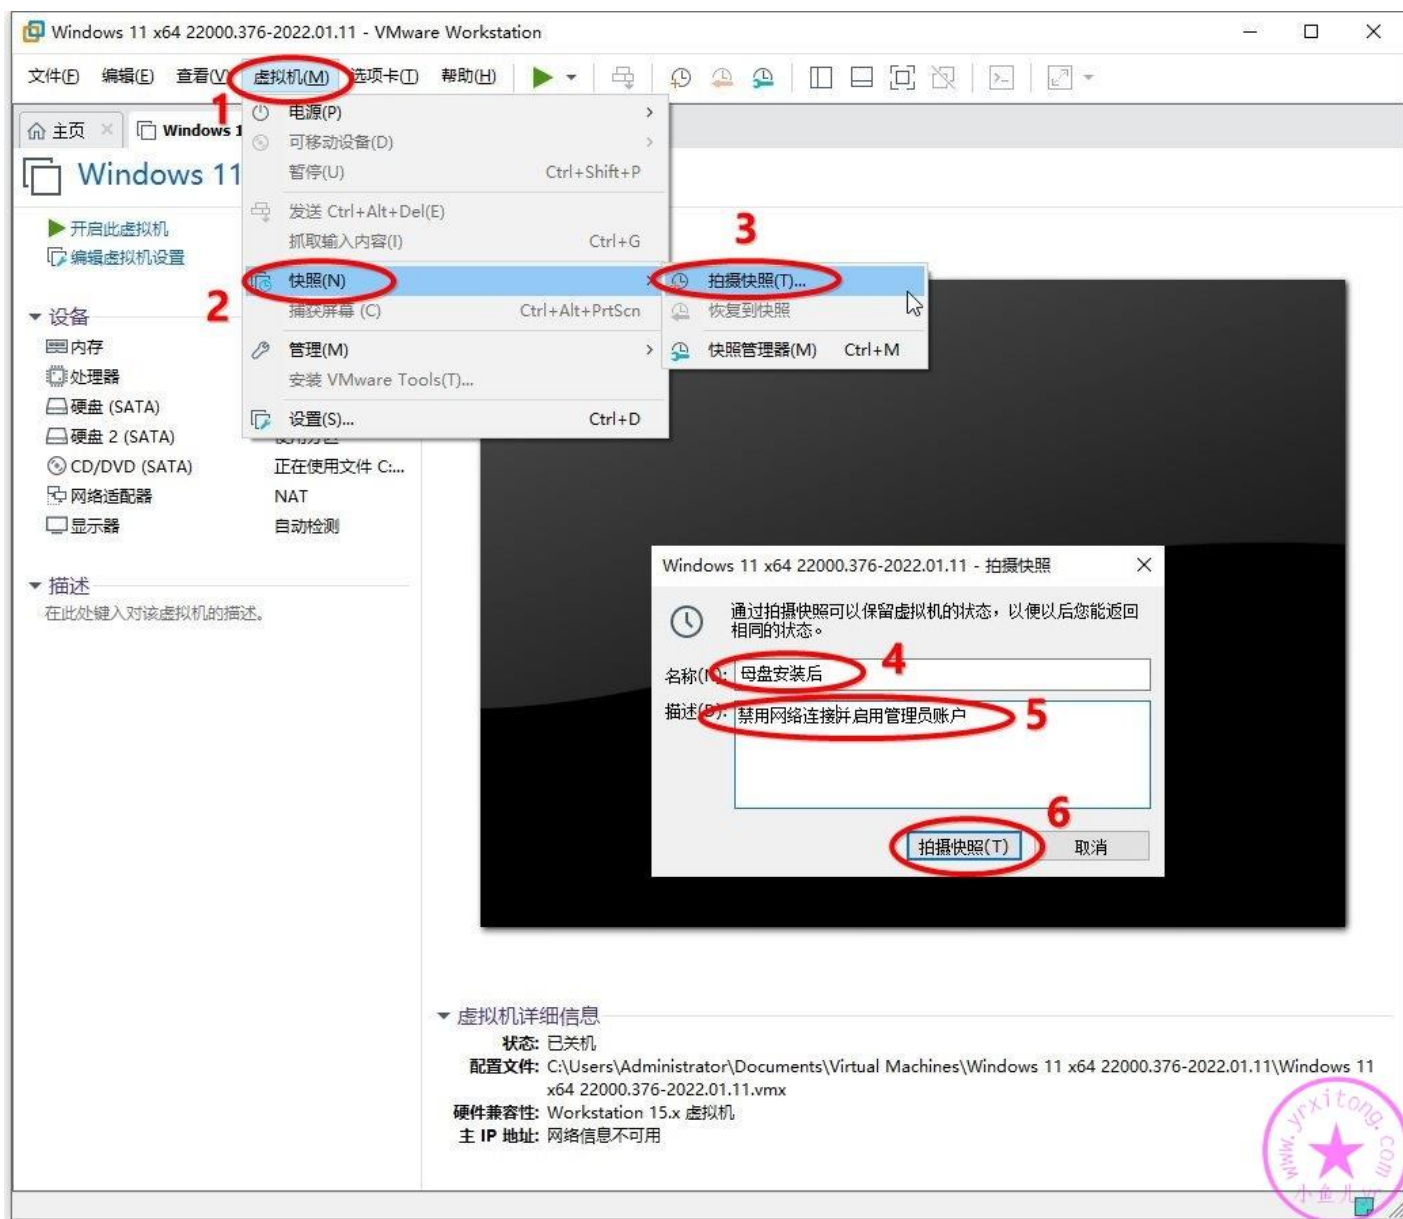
Windows 11 x64 22000.376-2022.01.11 - VMware Workstation

文件(F) 编辑(E) 查看(V) 虚拟机(M) 选项卡(T) 帮助(H)

1

主页 Windows 1

Windows 11

开启此虚拟机
编辑虚拟机设置

设备
内存
处理器
硬盘 (SATA)
硬盘 2 (SATA)
CD/DVD (SATA) 正在使用文件 C:...
网络适配器 NAT
显示器 自动检测

描述
在此处键入对该虚拟机的描述。

电源(P)
可移动设备(D)
暂停(U) Ctrl+Shift+P
发送 Ctrl+Alt+Del(E)
抓取输入内容(I) Ctrl+G
快照(N)
捕获屏幕 (C) Ctrl+Alt+PrtScn
管理(M)
安装 VMware Tools(T)...
设置(S)... Ctrl+D

2

3

拍摄快照(T)...
恢复到快照
快照管理器(M) Ctrl+M

Windows 11 x64 22000.376-2022.01.11 - 拍摄快照

通过拍摄快照可以保留虚拟机的状态，以便以后您能返回相同的状态。

名称(N): 母盘安装后 4

描述(D): 禁用网络连接并启用管理员账户 5

6

拍摄快照(T) 取消

虚拟机详细信息
状态: 已关机
配置文件: C:\Users\Administrator\Documents\Virtual Machines\Windows 11 x64 22000.376-2022.01.11\Windows 11 x64 22000.376-2022.01.11.vmx
硬件兼容性: Workstation 15.x 虚拟机
主 IP 地址: 网络信息不可用

www.yrxitong.com 小鱼儿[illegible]